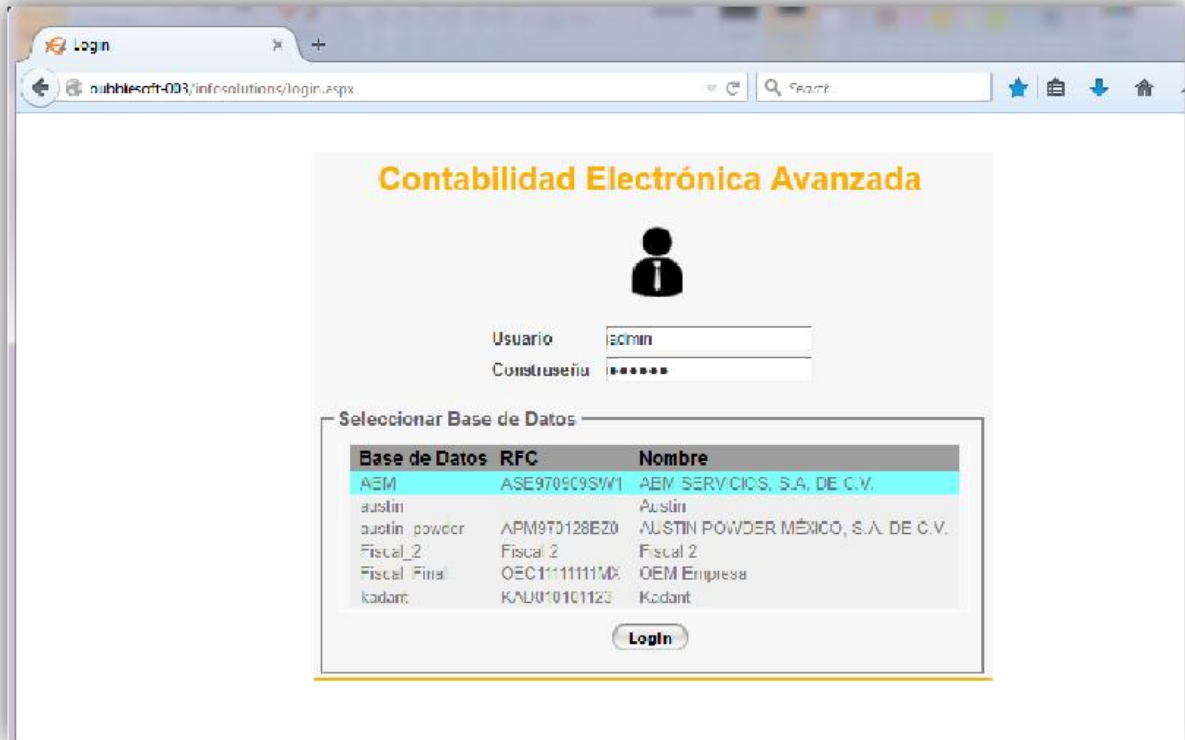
Login

bubblesoft-003/infosolutions/login.aspx

Search

Contabilidad Electrónica Avanzada

Usuario admin
Construseña ••••••

Seleccionar Base de Datos

| Base de Datos | RFC | Nombre |
|---|---|---|
| AEM | ASE970909SW1 | AEM SERVICIOS, S.A. DE C.V. |
| austin | | Austin |
| austin_powder | APM970128EZ0 | AUSTIN POWDER MÉXICO, S.A. DE C.V. |
| Fiscal_2 | Fiscal 2 | Fiscal 2 |
| Fiscal_Final | OEC1111111MX | OEM Empresa |
| kadant | KAD010101123 | Kadant |

Login